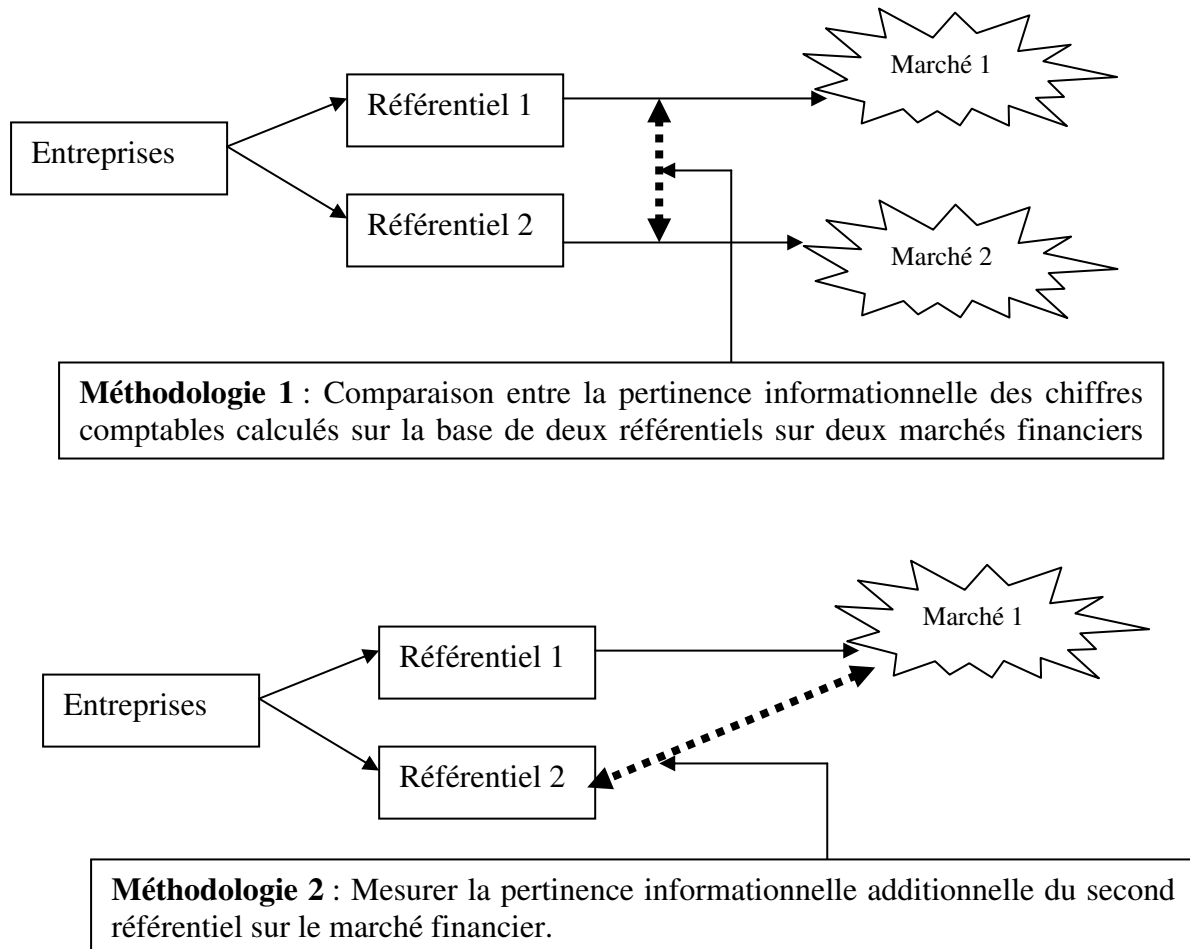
Entreprises

Référentiel 1

Référentiel 2

Marché 1

Marché 2

**Méthodologie 1** : Comparaison entre la pertinence informationnelle des chiffres comptables calculés sur la base de deux référentiels sur deux marchés financiers

Entreprises

Référentiel 1

Référentiel 2

Marché 1

**Méthodologie 2** : Mesurer la pertinence informationnelle additionnelle du second référentiel sur le marché financier.